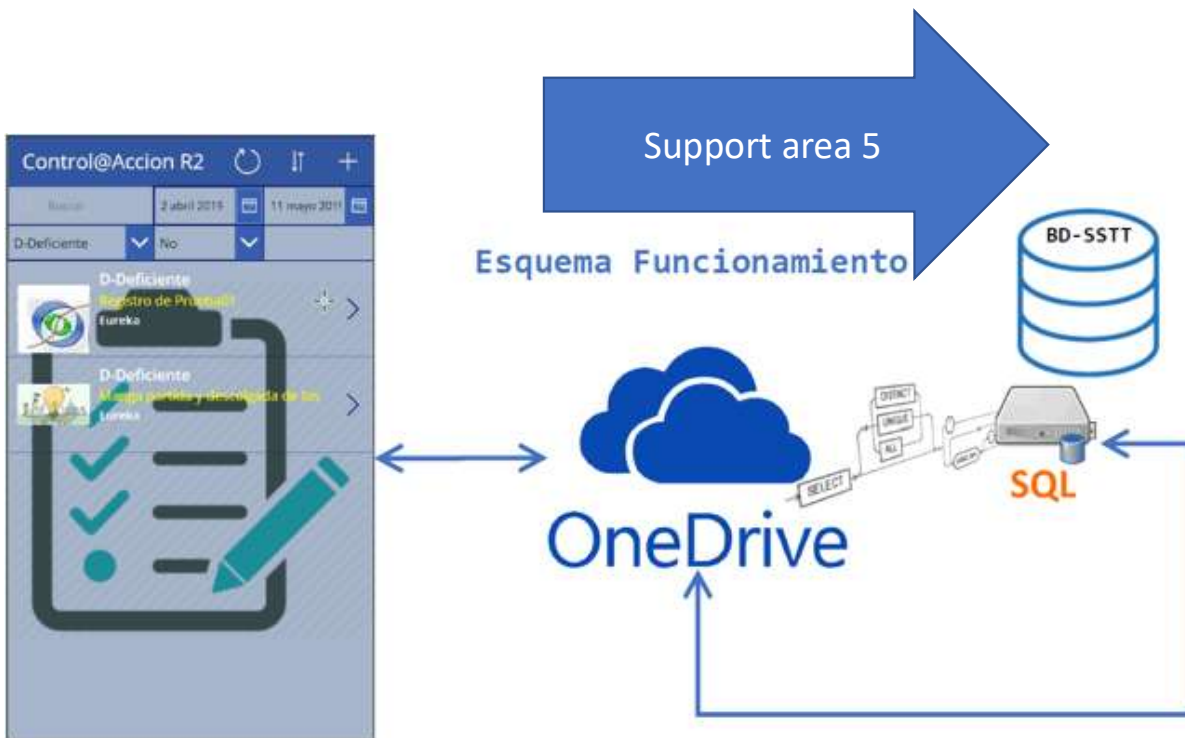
Support area 5

Control@Accion R2

Buscar

2 abril 2019

11 mayo 2011

D-Deficiente

No

D-Deficiente

Registro de Probabil

Eureka

D-Deficiente

Mapa partida y descargada de los

Eureka

Esquema Funcionamiento

BD-SSTT

SELECT

DISTINCT

UNIQUE

ALL

SQL

OneDrive